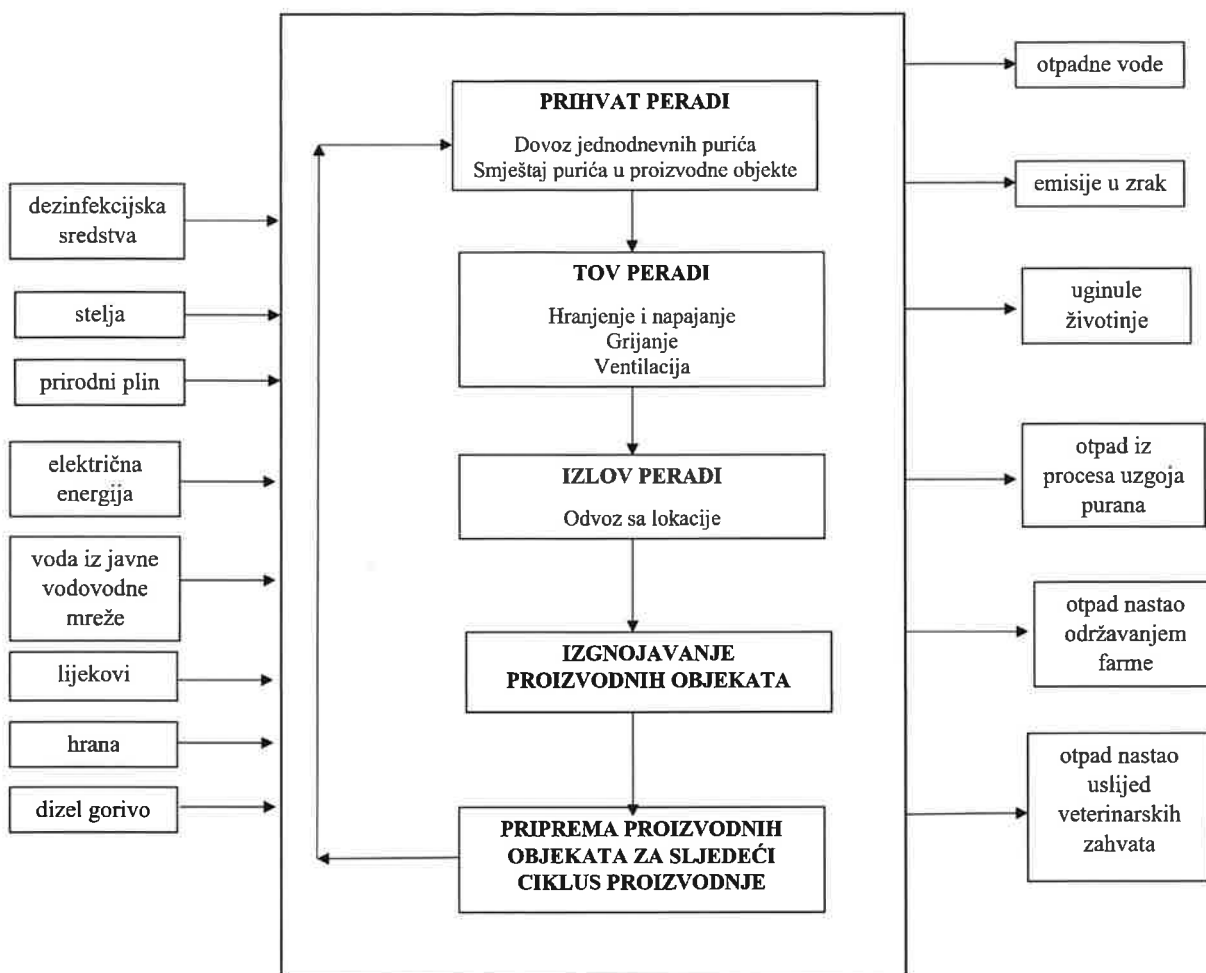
dezinfekcijska sredstva

stelja

prirodni plin

električna energija

voda iz javne vodovodne mreže

lijekovi

hrana

dizel gorivo

PRIHVAT PERADI

Dovoz jednodnevnih purića
Smještaj purića u proizvodne objekte

TOV PERADI

Hranjenje i napajanje
Grijanje
Ventilacija

IZLOV PERADI

Odvoz sa lokacije

IZGNOJAVANJE PROIZVODNIH OBJEKATA

PRIPREMA PROIZVODNIH OBJEKATA ZA SLJEDEĆI CIKLUS PROIZVODNJE

otpadne vode

emisije u zrak

uginule životinje

otpad iz procesa uzgoja purana

otpad nastao održavanjem farme

otpad nastao uslijed veterinarskih zahvata